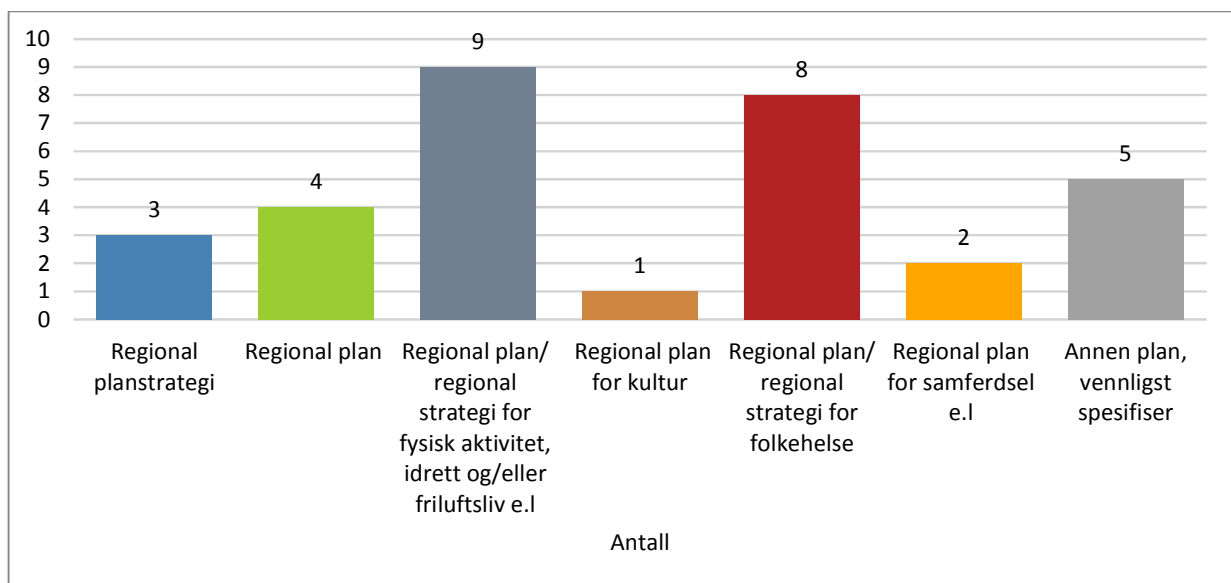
10
9
8
7
6
5
4
3
2
1
0

3
4
9
1
8
2
5

Regional planstrategi

Regional plan

Regional plan/ regional strategi for fysisk aktivitet, idrett og/eller friluftsliv e.l

Regional plan for kultur

Regional plan/ regional strategi for folkehelse

Regional plan for samferdsel e.l

Annen plan, vennligst spesifiser

Antall